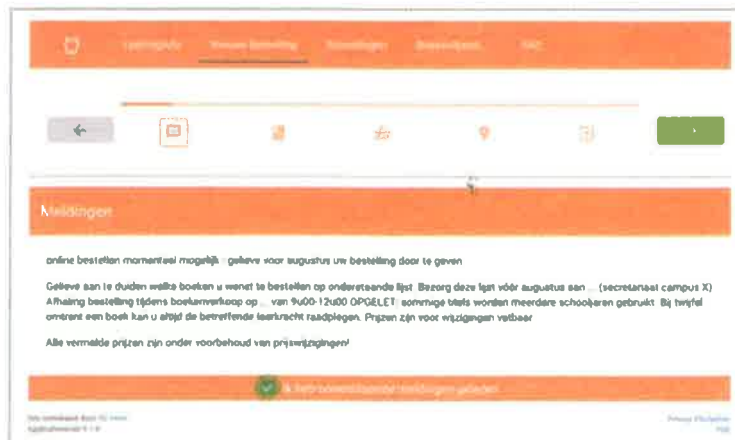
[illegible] Nieuwe bestelling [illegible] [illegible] FAQ

Meldingen

online bestellen momenteel mogelijk - gelieve voor augustus uw bestelling door te geven

Gelieve aan te duiden welke boeken u wenst te bestellen op onderstaande lijst. Bezorg deze lijst vóór augustus aan ... (secretariaat campus X). Afhaling bestelling tijdens boekenverkoop op ... van 9u00-12u00 OPGELET: sommige titels worden meerdere schooljaren gebruikt. Bij twijfel omtrent een boek kan u altijd de betreffende leerkracht raadplegen. Prijzen zijn voor wijzigingen vatbaar.

Alle vermelde prijzen zijn onder voorbehoud van prijswijzigingen!

Ik heb bovenstaande meldingen gelezen

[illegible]
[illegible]
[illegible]